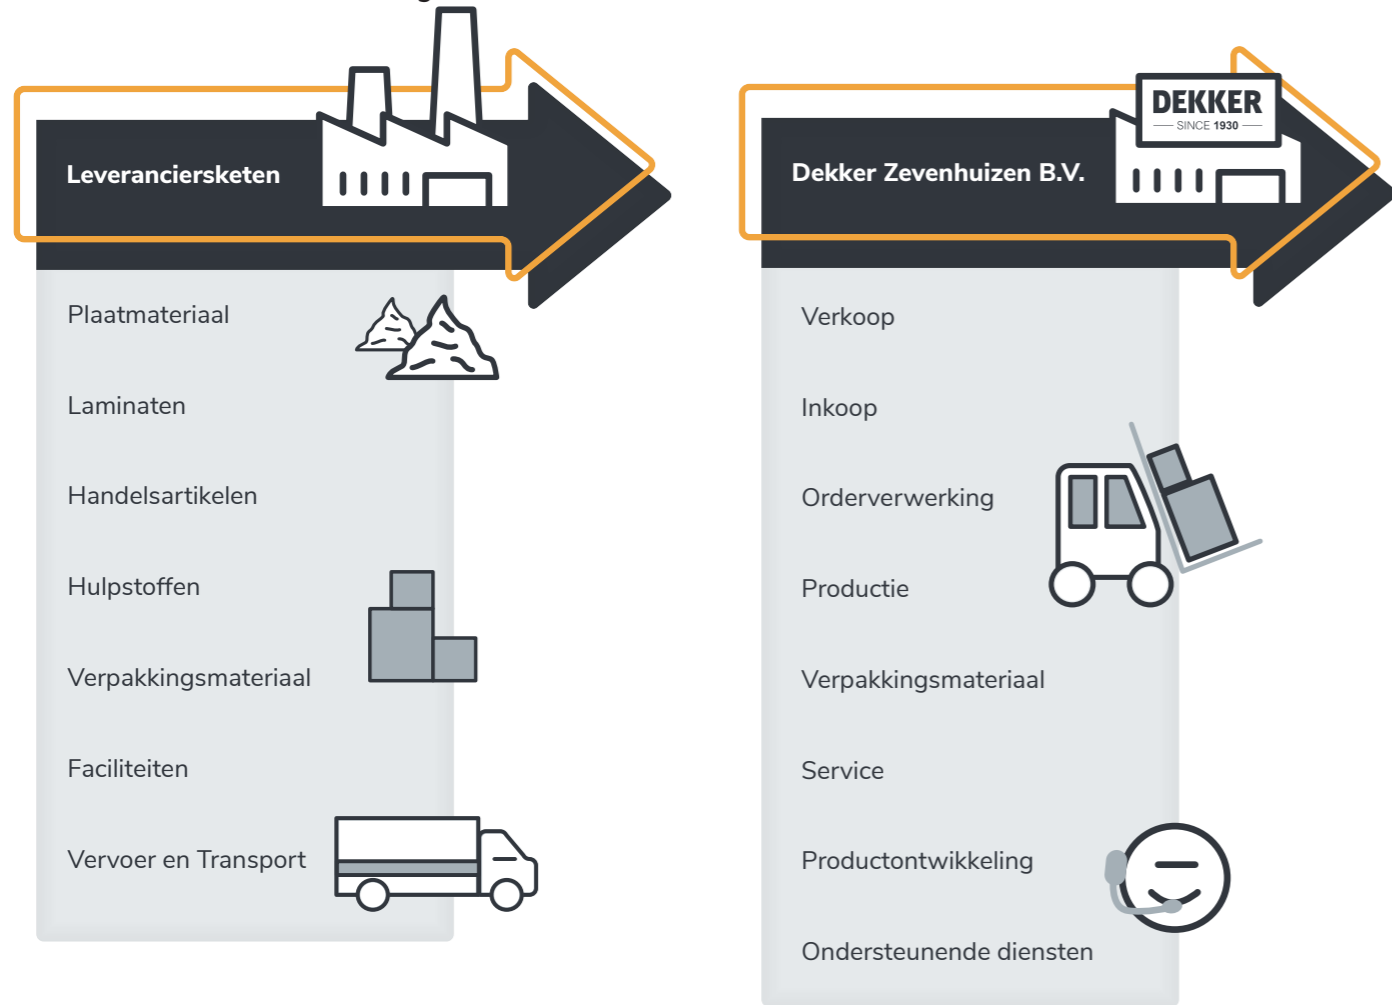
Leveranciersketen

Plaatmateriaal

Laminaten

Handelsartikelen

Hulpstoffen

Verpakkingsmateriaal

Faciliteiten

Vervoer en Transport

DEKKER
SINCE 1930

Dekker Zevenhuizen B.V.

Verkoop

Inkoop

Orderverwerking

Productie

Verpakkingsmateriaal

Service

Productontwikkeling

Ondersteunende diensten